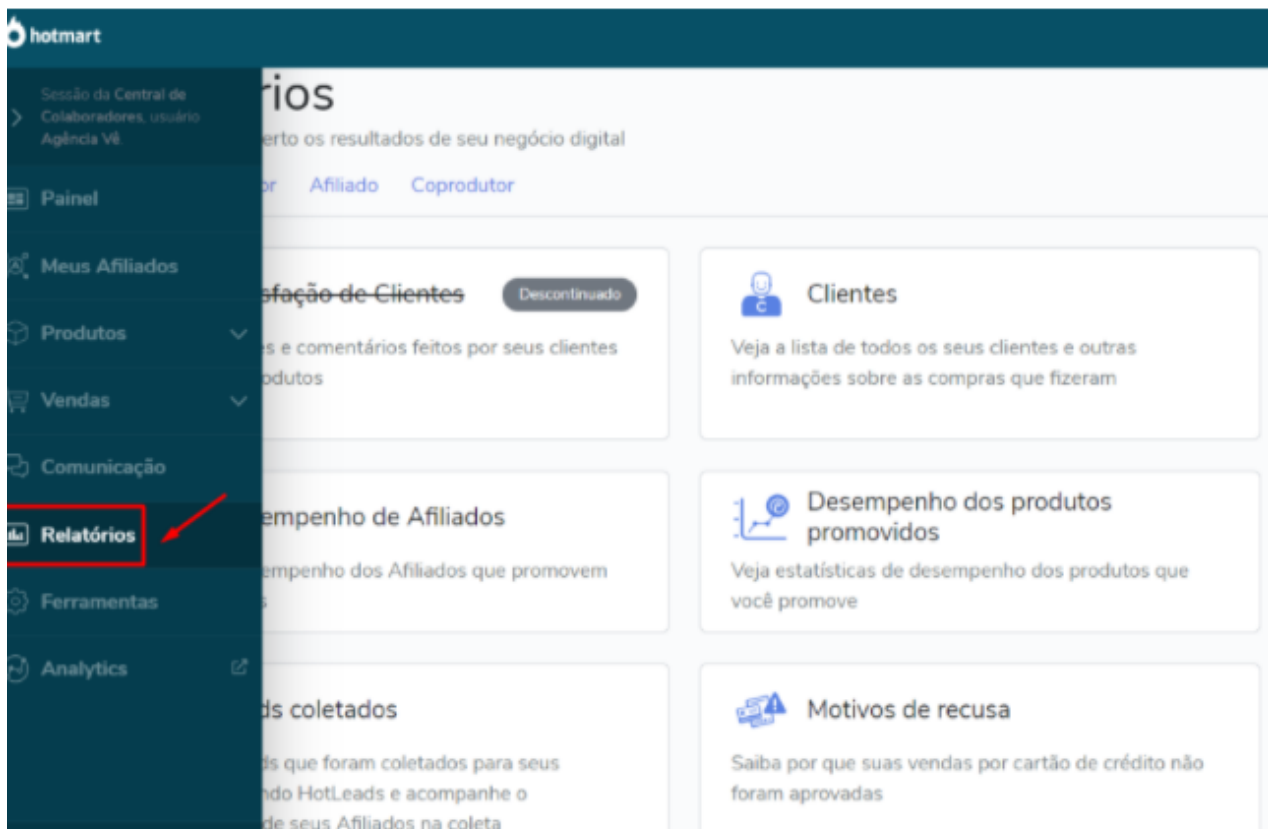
hotmart

Sessão da Central de Colaboradores, usuário Agência Vê.

Painel

Meus Afiliados

Produtos

Vendas

Comunicação

Relatórios

Ferramentas

Analytics

rios

erto os resultados de seu negócio digital

r Afiliado Coprodutor

sfação de Clientes Descontinuado

s e comentários feitos por seus clientes odutos

Clientes

Veja a lista de todos os seus clientes e outras informações sobre as compras que fizeram

empenho de Afiliados

empenho dos Afiliados que promovem s

Desempenho dos produtos promovidos

Veja estatísticas de desempenho dos produtos que você promove

ds coletados

ds que foram coletados para seus ndo HotLeads e acompanhe o de seus Afiliados na coleta

Motivos de recusa

Saiba por que suas vendas por cartão de crédito não foram aprovadas